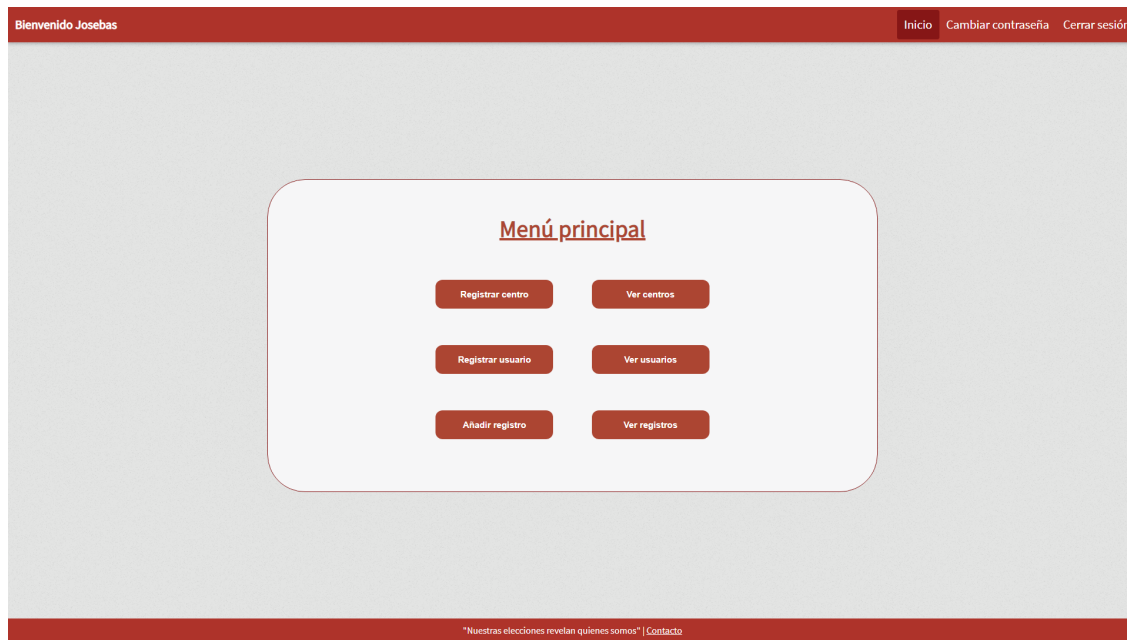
Bienvenido Josebas

Inicio Cambiar contraseña Cerrar sesió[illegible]

Menú principal

Registrar centro
Ver centros
Registrar usuario
Ver usuarios
Añadir registro
Ver registros

"Nuestras elecciones revelan quienes somos" | Contacto